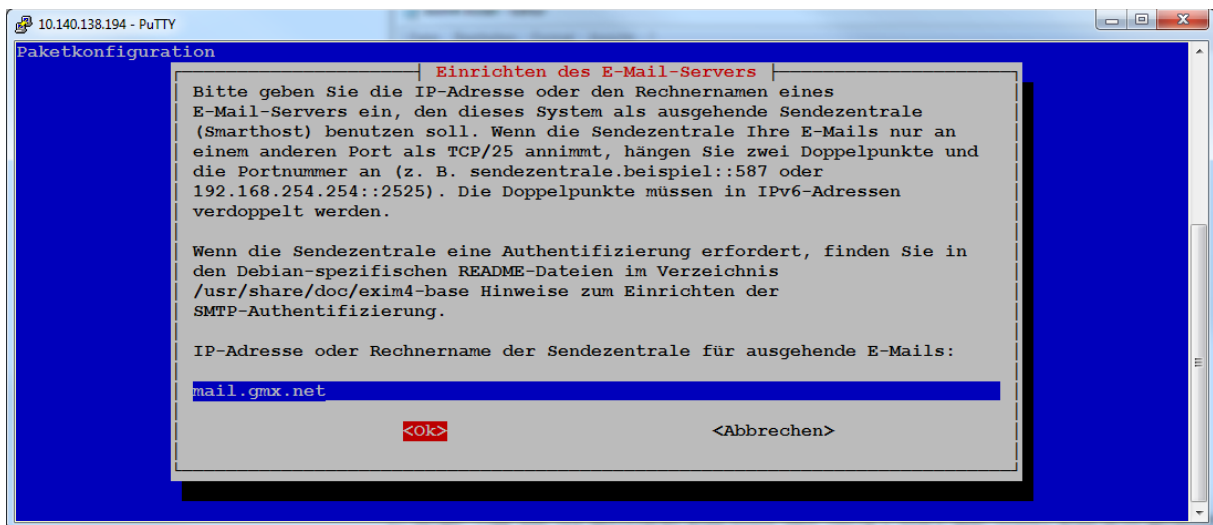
10.140.138.194 - PuTTY

Paketkonfiguration

Einrichten des E-Mail-Servers

Bitte geben Sie die IP-Adresse oder den Rechnernamen eines E-Mail-Servers ein, den dieses System als ausgehende Sendezentrale (Smarthost) benutzen soll. Wenn die Sendezentrale Ihre E-Mails nur an einem anderen Port als TCP/25 annimmt, hängen Sie zwei Doppelpunkte und die Portnummer an (z. B. sendezentrale.beispiel::587 oder 192.168.254.254::2525). Die Doppelpunkte müssen in IPv6-Adressen verdoppelt werden.

Wenn die Sendezentrale eine Authentifizierung erfordert, finden Sie in den Debian-spezifischen README-Dateien im Verzeichnis /usr/share/doc/exim4-base Hinweise zum Einrichten der SMTP-Authentifizierung.

IP-Adresse oder Rechnername der Sendezentrale für ausgehende E-Mails:

mail.gmx.net

<Ok>

<Abbrechen>